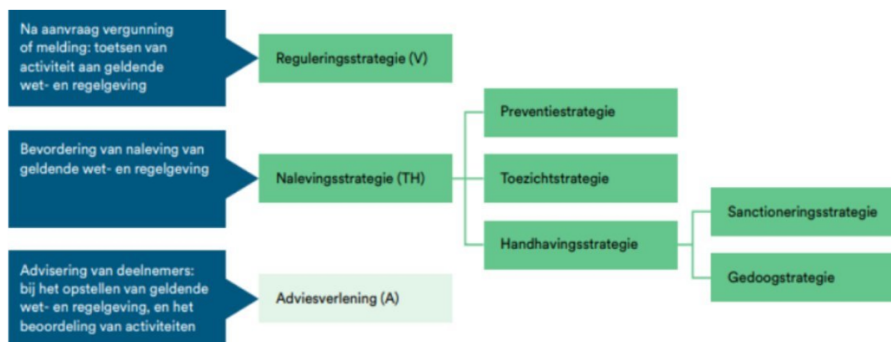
Na aanvraag vergunning of melding: toetsen van activiteit aan geldende wet- en regelgeving

Reguleringsstrategie (V)

Bevordering van naleving van geldende wet- en regelgeving

Nalevingsstrategie (TH)

Preventiestrategie

Toezichtstrategie

Handhavingsstrategie

Sanctioneringsstrategie

Gedoogstrategie

Advisering van deelnemers: bij het opstellen van geldende wet- en regelgeving, en het beoordeling van activiteiten

Adviesverlening (A)